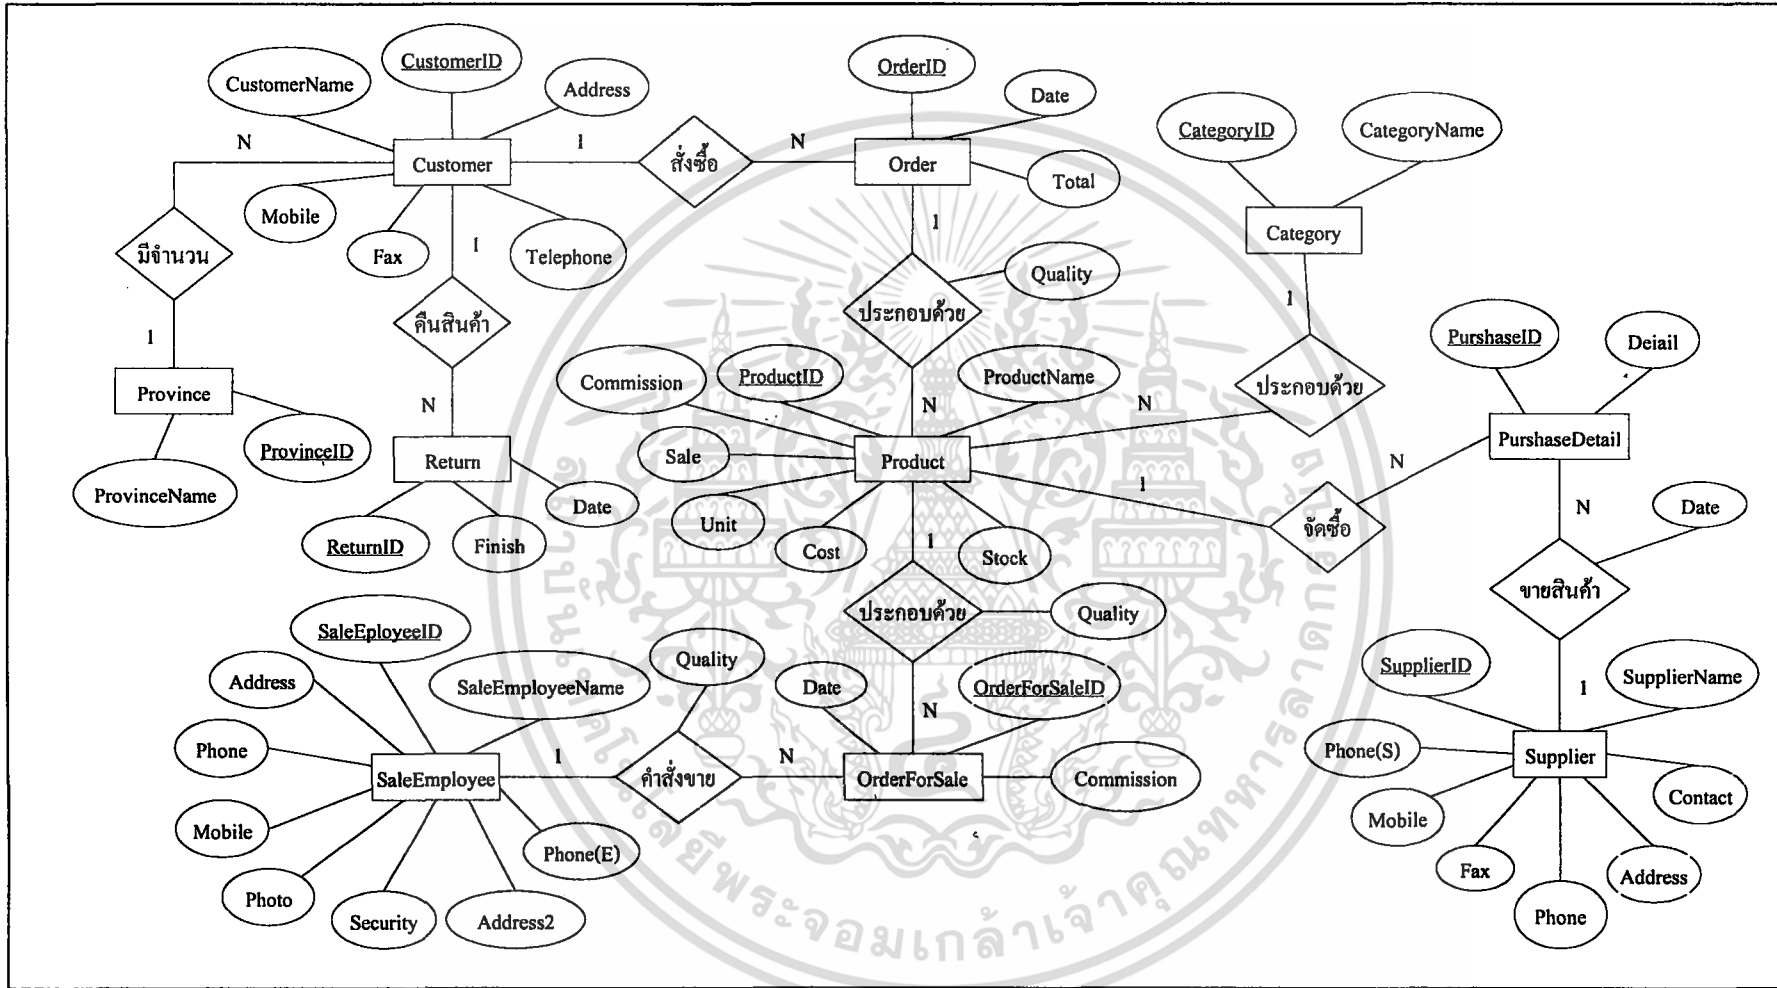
CustomerName
CustomerID
Address
OrderID
Date
CategoryID
CategoryName
N
Customer
1
สั่งซื้อ
N
Order
Total
Mobile
Fax
Telephone
1
Category
มีจำนวน
1
Quality
คืนสินค้า
ประกอบด้วย
1
1
PurshaseID
Deiail
Province
Commission
ProductID
ProductName
ประกอบด้วย
N
N
N
ProvinceID
Return
Sale
Product
PurshaseDetail
ProvinceName
Date
N
1
ReturnID
Finish
Unit
Cost
Stock
จัดซื้อ
N
Date
1
ขายสินค้า
ประกอบด้วย
Quality
SaleEployeeID
Quality
Address
SaleEmployeeName
Date
OrderForSaleID
SupplierID
SupplierName
N
1
Phone
1
N
Phone(S)
Supplier
SaleEmployee
คำสั่งขาย
OrderForSale
Commission
Contact
Mobile
Phone(E)
Mobile
Photo
Security
Address2
Fax
Address
Phone
มหาวิทยาลัยพระจอมเกล้าเจ้าคุณทหาร